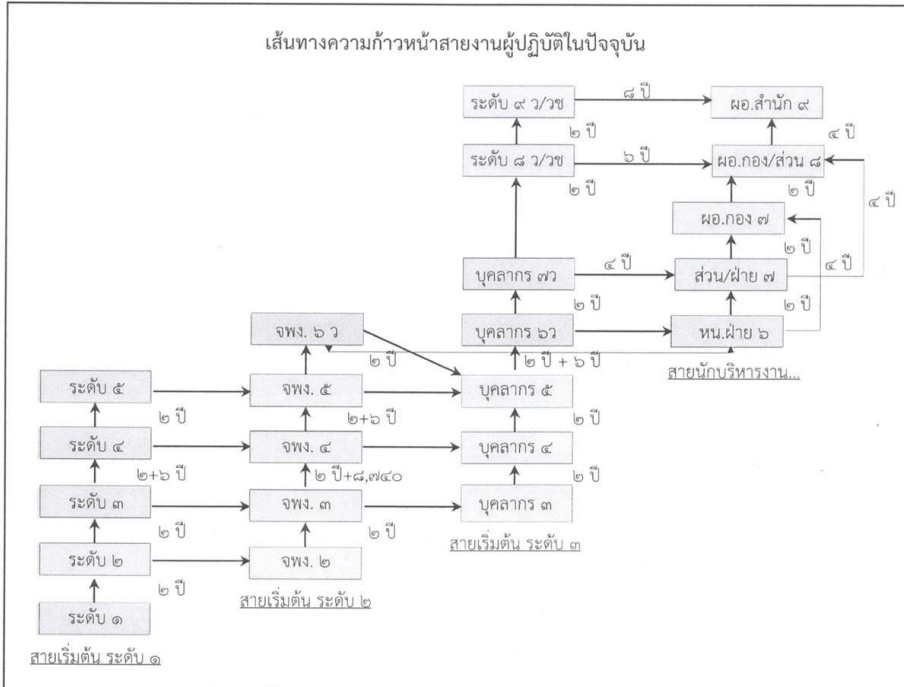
เส้นทางความก้าวหน้าสายงานผู้ปฏิบัติในปัจจุบัน

ระดับ ๙ ว/วช
๘ ปี
ผอ.สำนัก ๙
๒ ปี
๔ ปี
ระดับ ๘ ว/วช
๖ ปี
ผอ.กอง/ส่วน ๘
๒ ปี
๒ ปี
๔ ปี
ผอ.กอง ๗
๒ ปี
บุคลากร ๗ว
๔ ปี
ส่วน/ฝ่าย ๗
๔ ปี
๒ ปี
๒ ปี
จพง. ๖ ว
บุคลากร ๖ว
หน.ฝ่าย ๖
๒ ปี
๒ ปี + ๖ ปี
สายนักบริหารงาน...
ระดับ ๕
จพง. ๕
บุคลากร ๕
๒ ปี
๒+๖ ปี
๒ ปี
ระดับ ๔
จพง. ๔
บุคลากร ๔
๒+๖ ปี
๒ ปี+๘,๗๔๐
๒ ปี
ระดับ ๓
จพง. ๓
บุคลากร ๓
๒ ปี
๒ ปี
๒ ปี
สายเริ่มต้น ระดับ ๓
ระดับ ๒
จพง. ๒
๒ ปี
สายเริ่มต้น ระดับ ๒
ระดับ ๑
สายเริ่มต้น ระดับ ๑